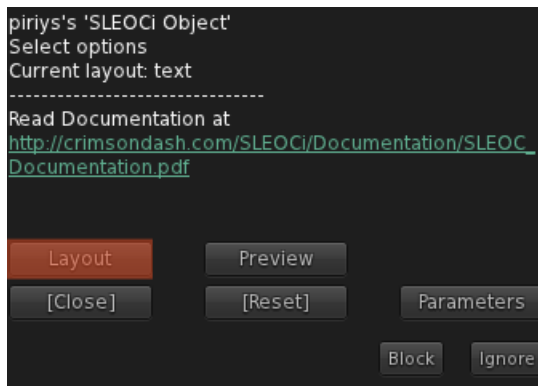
piriys's 'SLEOCi Object'
Select options
Current layout: text
--------------------------------
Read Documentation at
http://crimsondash.com/SLEOCi/Documentation/SLEOC_Documentation.pdf

Layout
Preview
[Close]
[Reset]
Parameters
Block
Ignore